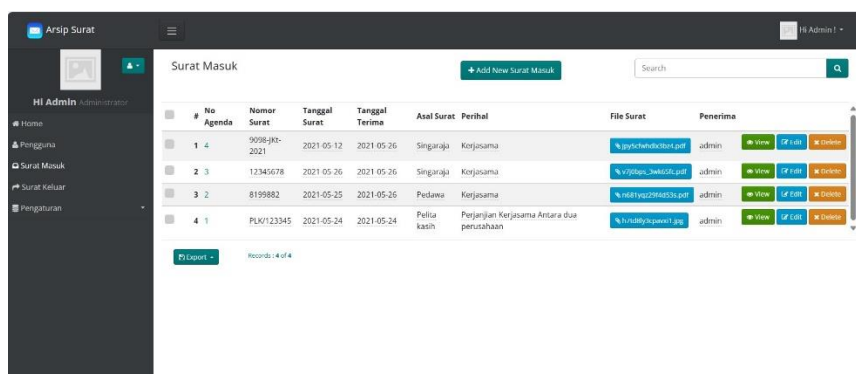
Arsip Surat

Hi Admin ! ▾

Hi Admin Administrator

Home
Pengguna
Surat Masuk
Surat Keluar
Pengaturan

Surat Masuk

+ Add New Surat Masuk

Search

| | # | No Agenda | Nomor Surat | Tanggal Surat | Tanggal Terima | Asal Surat | Perihal | File Surat | Penerima | |
|---|---|---|---|---|---|---|---|---|---|---|
| | 1 | 4 | 9098-JKt-2021 | 2021-05-12 | 2021-05-26 | Singaraja | Kerjasama | jpy5cfwhdic9bz4.pdf | admin | View Edit Delete |
| | 2 | 3 | 12345678 | 2021-05-26 | 2021-05-26 | Singaraja | Kerjasama | v7j0bps_3wk65fc.pdf | admin | View Edit Delete |
| | 3 | 2 | 8199882 | 2021-05-25 | 2021-05-26 | Pedawa | Kerjasama | n681yq29f4d53s.pdf | admin | View Edit Delete |
| | 4 | 1 | PLK/123345 | 2021-05-24 | 2021-05-24 | Pelita kasih | Perjanjian Kerjasama Antara dua perusahaan | h1d8y3cpaxxi1.jpg | admin | View Edit Delete |

Export ▾

Records : 4 of 4